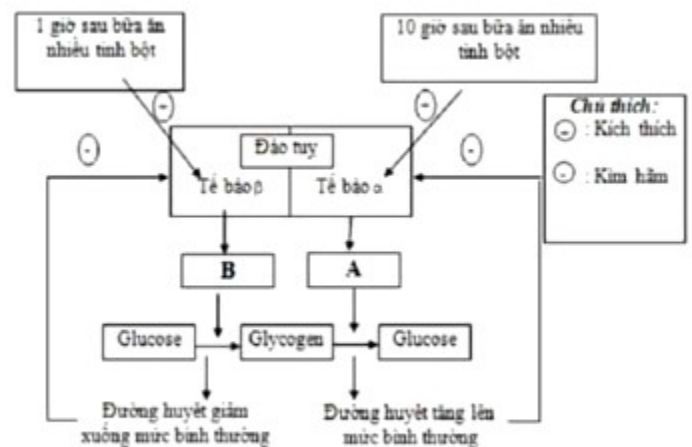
1 giờ sau bữa ăn nhiều tinh bột

10 giờ sau bữa ăn nhiều tinh bột

Chú thích:
(-) : Kích thích
(-) : Kìm hãm

(-)

(-)

(-)

(-)

Đảo tụy

Tế bào β

Tế bào α

B

A

Glucose

Glycogen

Glucose

Đường huyết giảm xuống mức bình thường

Đường huyết tăng lên mức bình thường